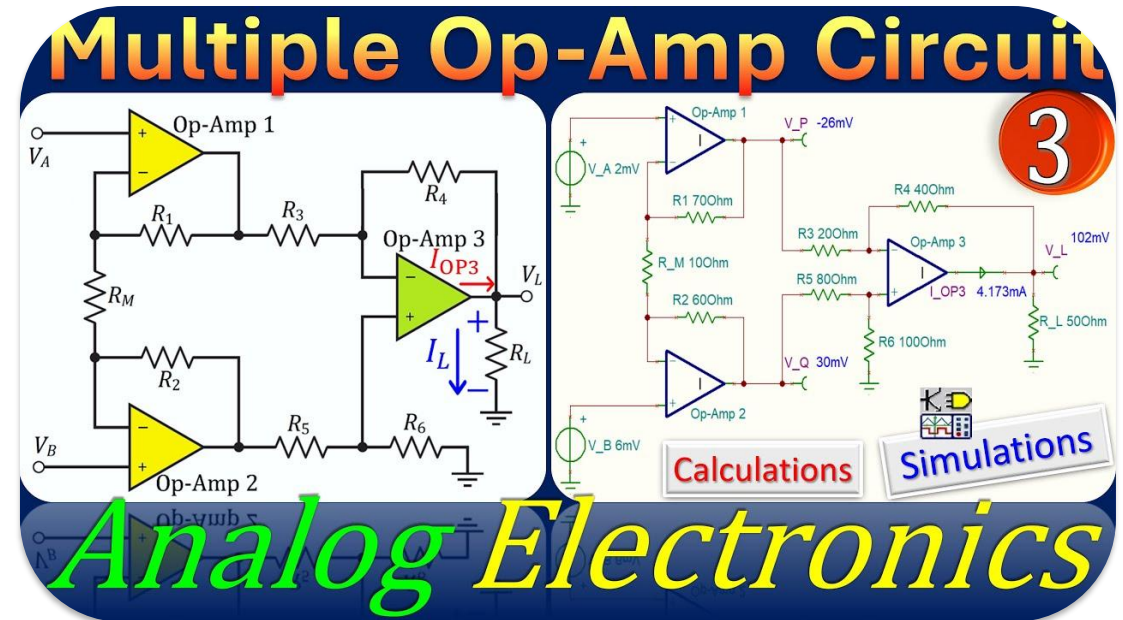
Multiple Op-Amp Circuit

3

$V_A$

Op-Amp 1

$R_1$

$R_3$

$R_4$

Op-Amp 3

$I_{OP3}$

$V_L$

$R_M$

$I_L$

$R_L$

$R_2$

$V_B$

$R_5$

$R_6$

Op-Amp 2

V_A 2mV

Op-Amp 1

V_P -26mV

R1 70Ohm

R4 40Ohm

R3 20Ohm

Op-Amp 3

V_L 102mV

R_M 10Ohm

R5 80Ohm

I_OP3

4.173mA

R2 60Ohm

R_L 50Ohm

R6 100Ohm

V_Q 30mV

Op-Amp 2

V_B 6mV

Calculations

Simulations

Analog Electronics